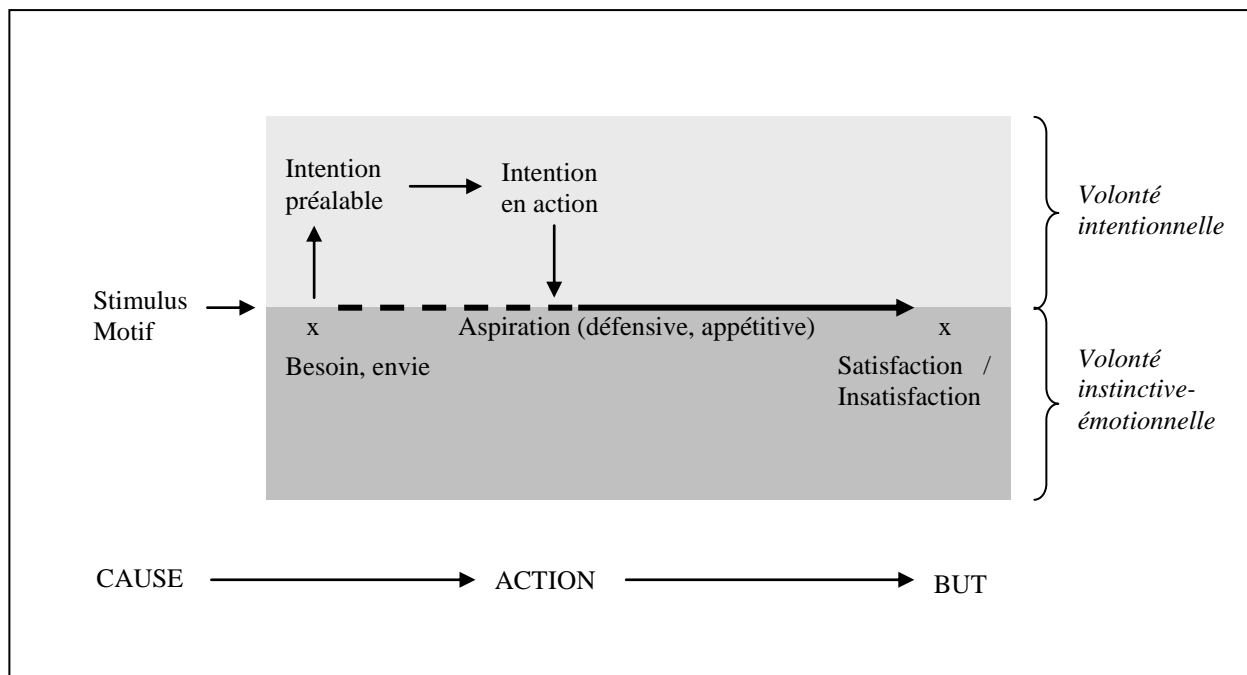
Intention préalable

Intention en action

*Volonté intentionnelle*

Stimulus Motif

x

Aspiration (défensive, appétitive)

x

Besoin, envie

Satisfaction / Insatisfaction

*Volonté instinctive-émotionnelle*

CAUSE

ACTION

BUT